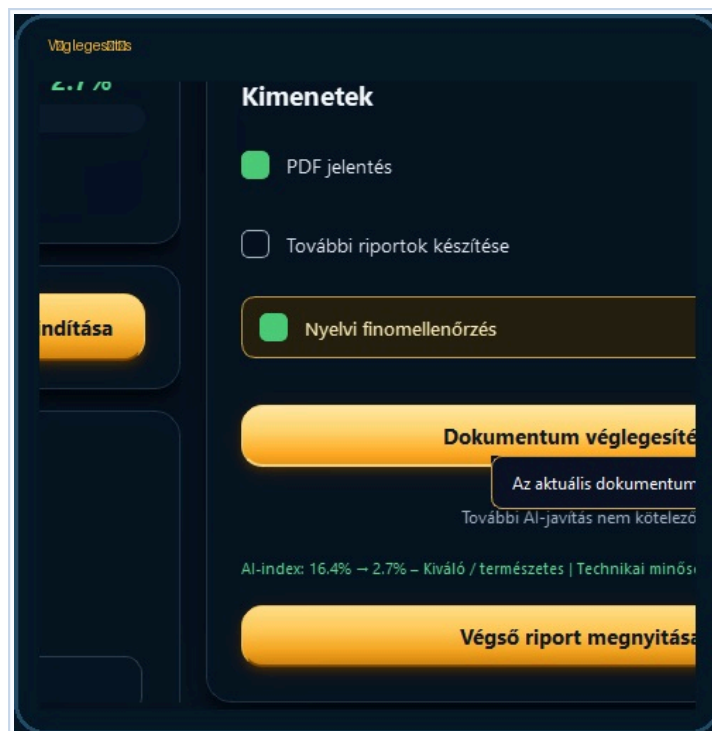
Véglegesítés

2.7%

ndítása

Kimenetek

PDF jelentés

További riportok készítése

Nyelvi finomellenőrzés

Dokumentum véglegesíté

Az aktuális dokumentum

További AI-javítás nem kötelező

AI-index: 16.4% → 2.7% – Kiváló / természetes | Technikai minős

Végső riport megnyitása